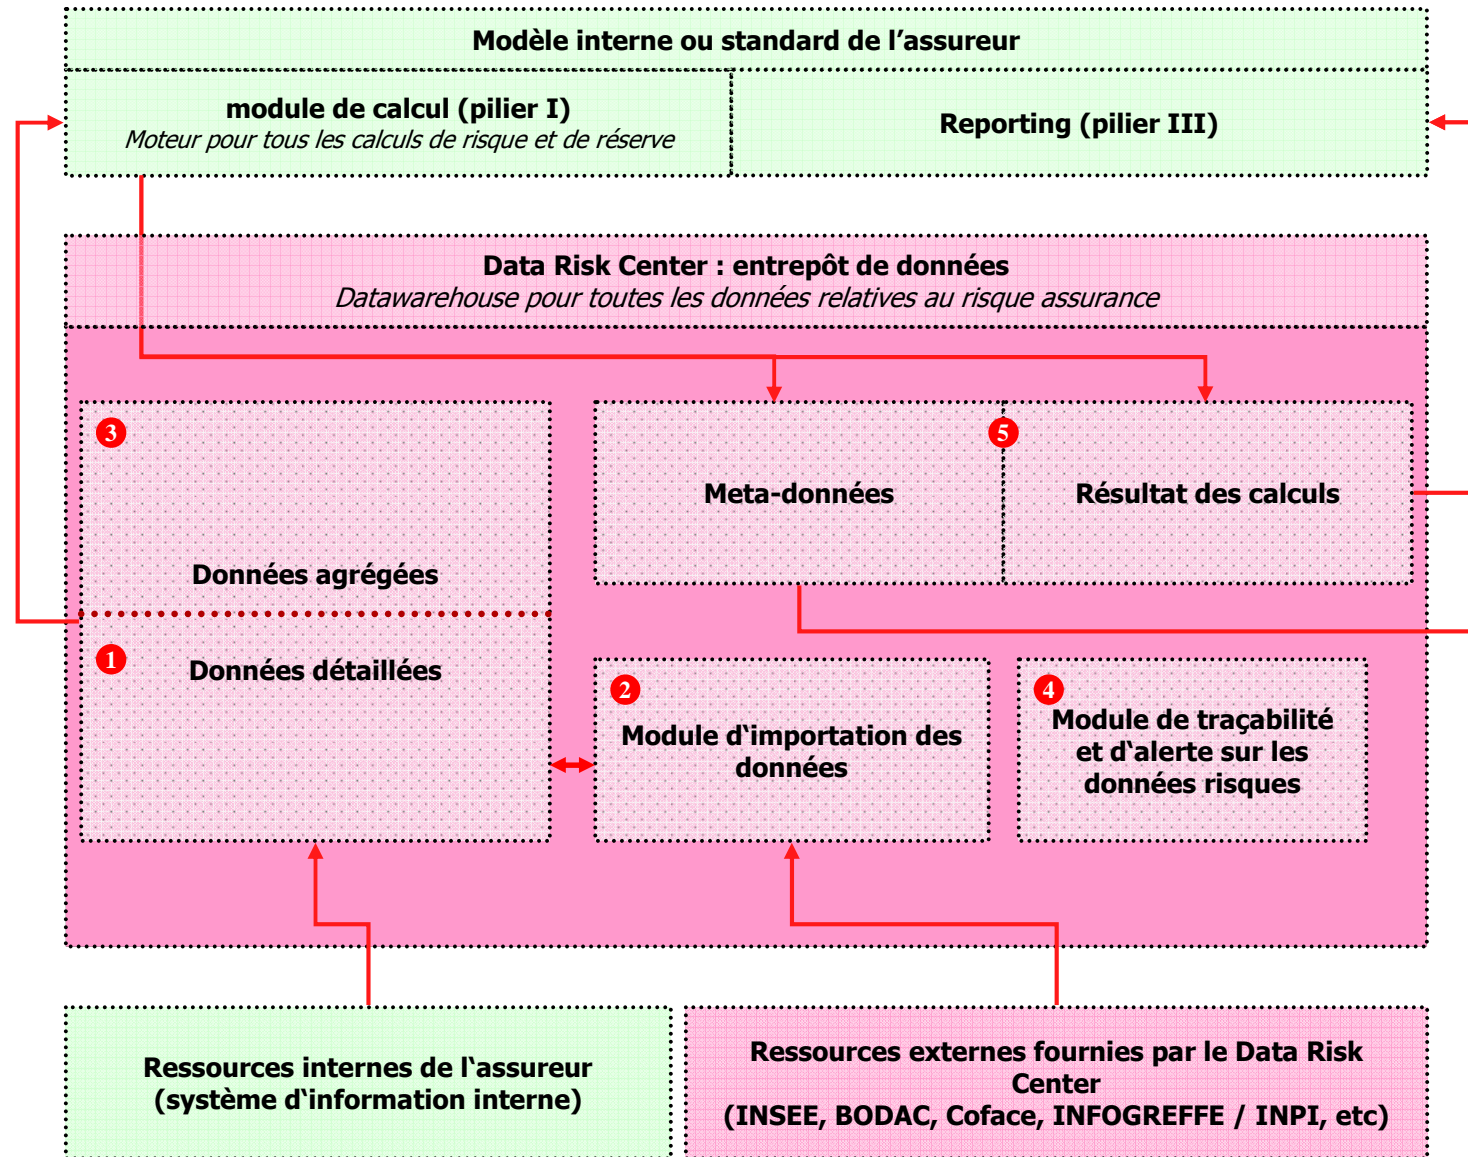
Modèle interne ou standard de l'assureur

module de calcul (pilier I)
*Moteur pour tous les calculs de risque et de réserve*

Reporting (pilier III)

Data Risk Center : entrepôt de données
*Datawarehouse pour toutes les données relatives au risque assurance*

3

Données agrégées

1 Données détaillées

Meta-données

5

Résultat des calculs

2

Module d'importation des données

4

Module de traçabilité et d'alerte sur les données risques

Ressources internes de l'assureur (système d'information interne)

Ressources externes fournies par le Data Risk Center
(INSEE, BODAC, Coface, INFOGREFFE / INPI, etc)